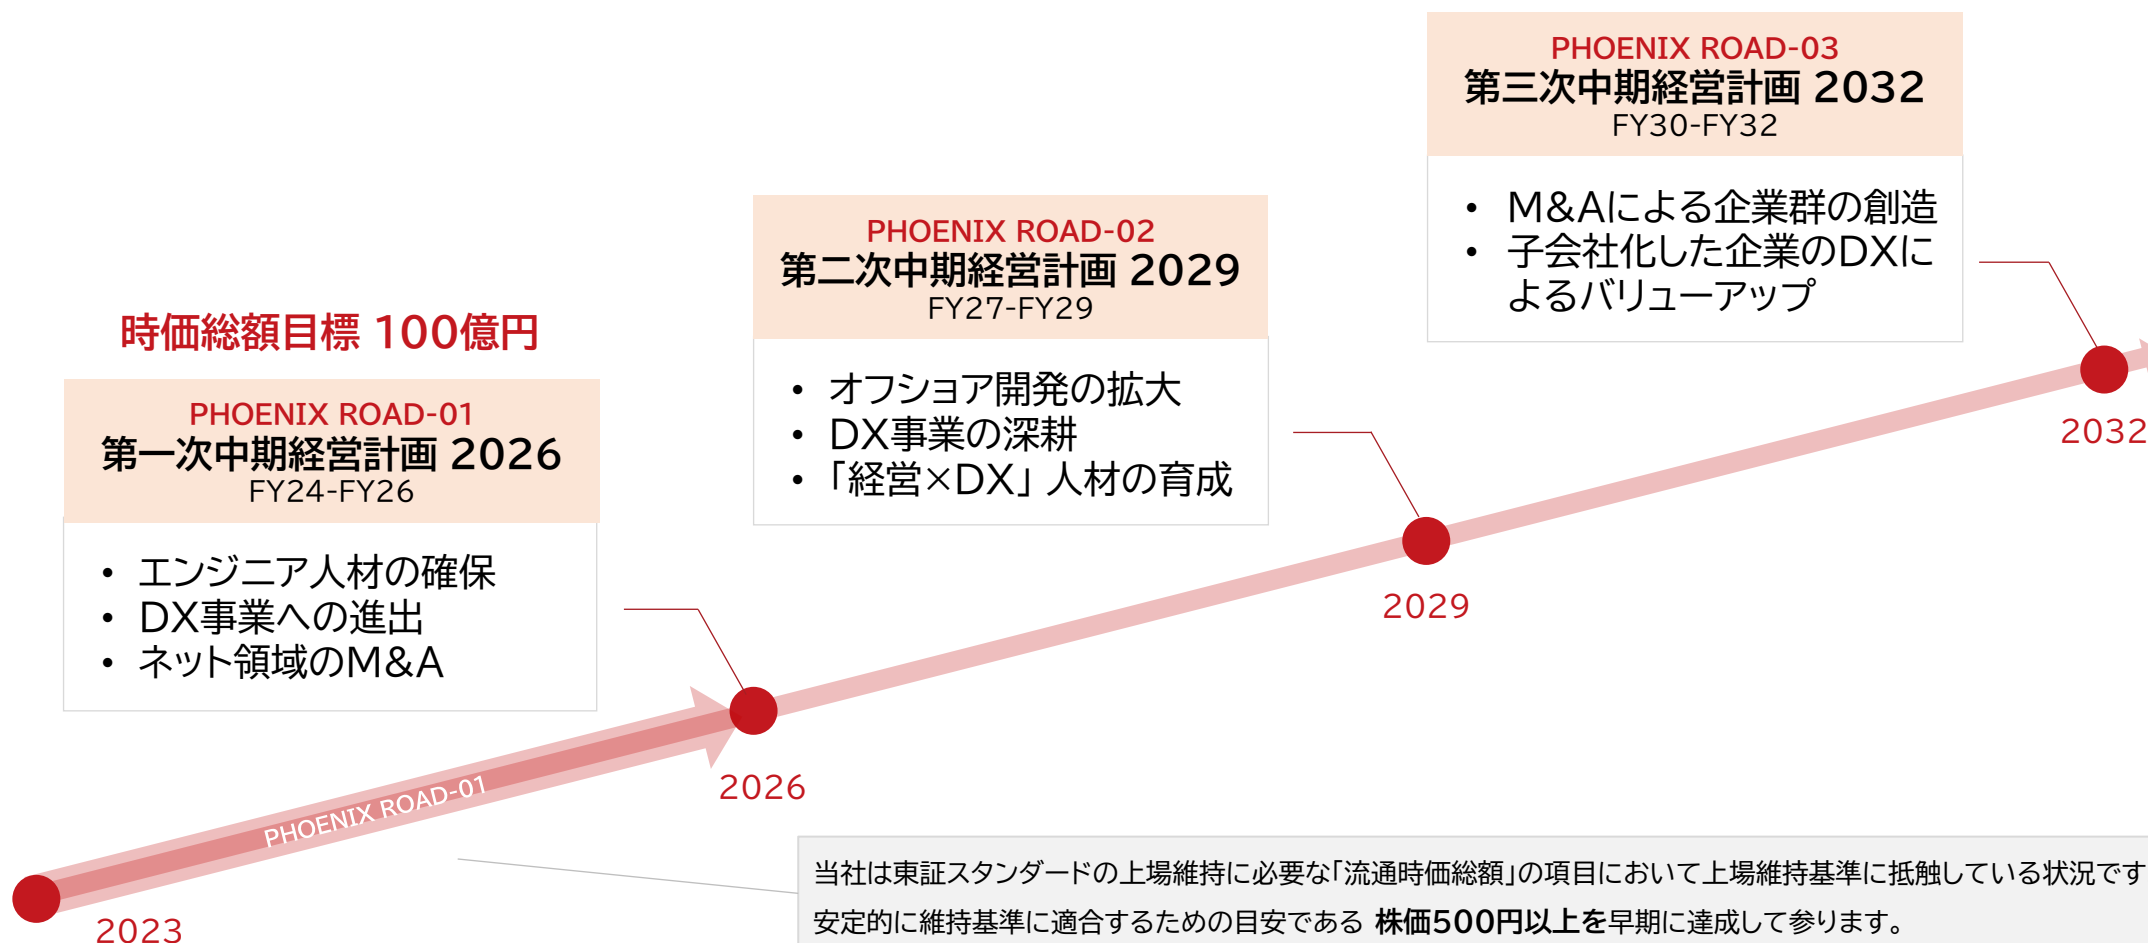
PHOENIX ROAD-03
第三次中期経営計画 2032
FY30-FY32

• M&Aによる企業群の創造
• 子会社化した企業のDXによるバリューアップ

PHOENIX ROAD-02
第二次中期経営計画 2029
FY27-FY29

• オフショア開発の拡大
• DX事業の深耕
• 「経営×DX」人材の育成

時価総額目標 100億円

PHOENIX ROAD-01
第一次中期経営計画 2026
FY24-FY26

• エンジニア人材の確保
• DX事業への進出
• ネット領域のM&A

2032

2029

2026

PHOENIX ROAD-01

2023

当社は東証スタンダードの上場維持に必要な「流通時価総額」の項目において上場維持基準に抵触している状況です
安定的に維持基準に適合するための目安である 株価500円以上を早期に達成して参ります。